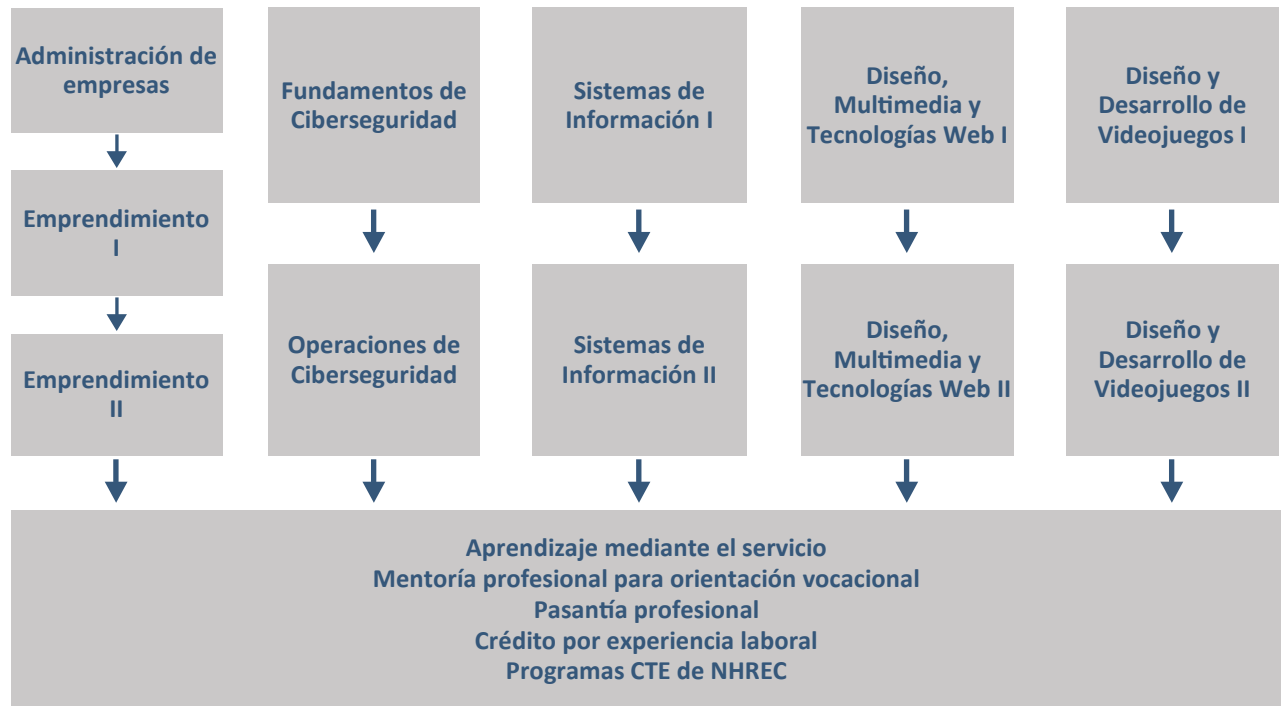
Administración de empresas

Emprendimiento I

Emprendimiento II

Fundamentos de Ciberseguridad

Operaciones de Ciberseguridad

Sistemas de Información I

Sistemas de Información II

Diseño, Multimedia y Tecnologías Web I

Diseño, Multimedia y Tecnologías Web II

Diseño y Desarrollo de Videojuegos I

Diseño y Desarrollo de Videojuegos II

Aprendizaje mediante el servicio
Mentoría profesional para orientación vocacional
Pasantía profesional
Crédito por experiencia laboral
Programas CTE de NHREC